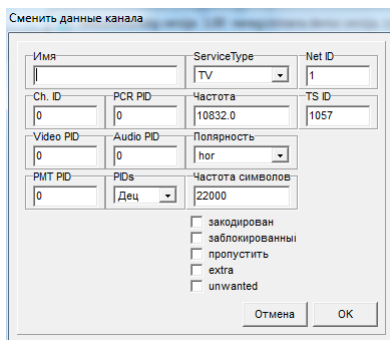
Сменить данные канала

Имя

ServiceType
TV

Net ID
1

Ch. ID
0

PCR PID
0

Частота
10832.0

TS ID
1057

Video PID
0

Audio PID
0

Полярность
hor

PMT PID
0

PIDs
Дец

Частота символов
22000

закодирован
заблокированны
пропустить
extra
unwanted

Отмена
OK